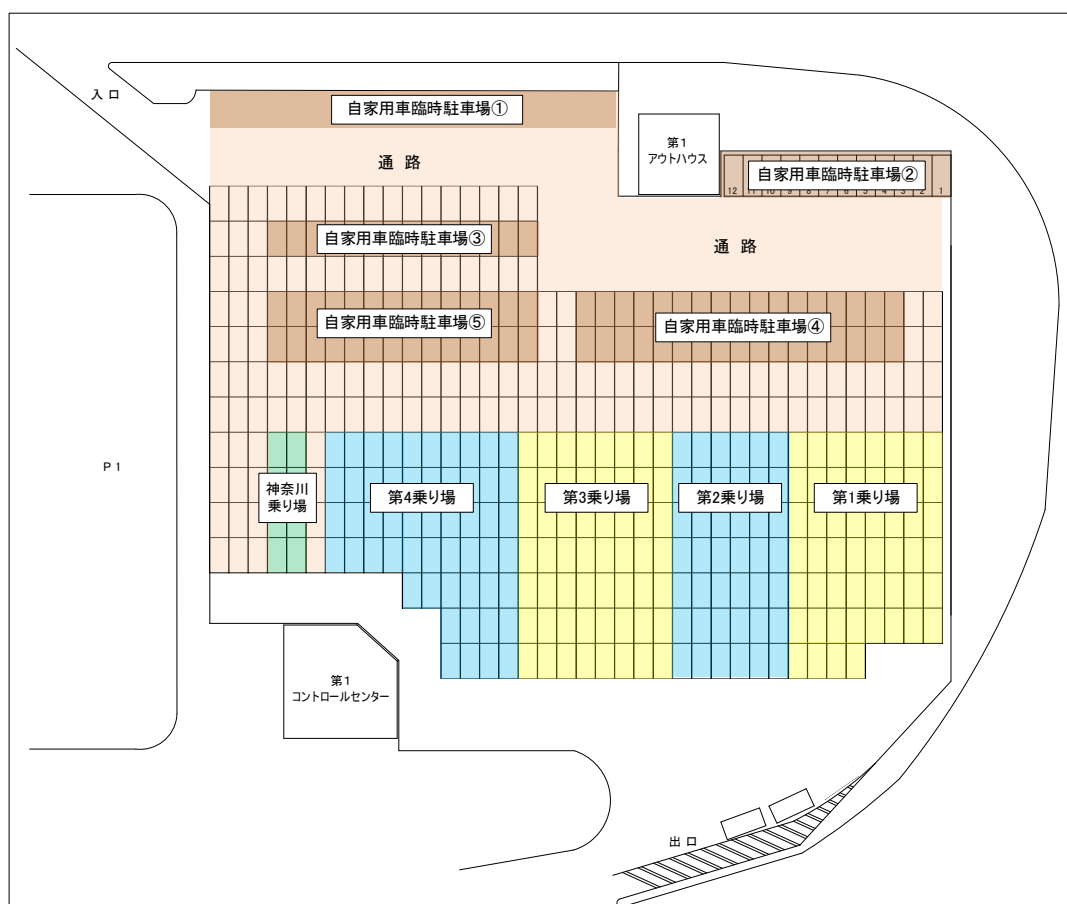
入口

自家用車臨時駐車場①

第1
アウトハウス

自家用車臨時駐車場②

12 11 10 9 8 7 6 5 4 3 2 1

通路

自家用車臨時駐車場③

通路

自家用車臨時駐車場⑤

自家用車臨時駐車場④

P1

神奈川
乗り場

第4乗り場

第3乗り場

第2乗り場

第1乗り場

第1
コントロールセンター

出口